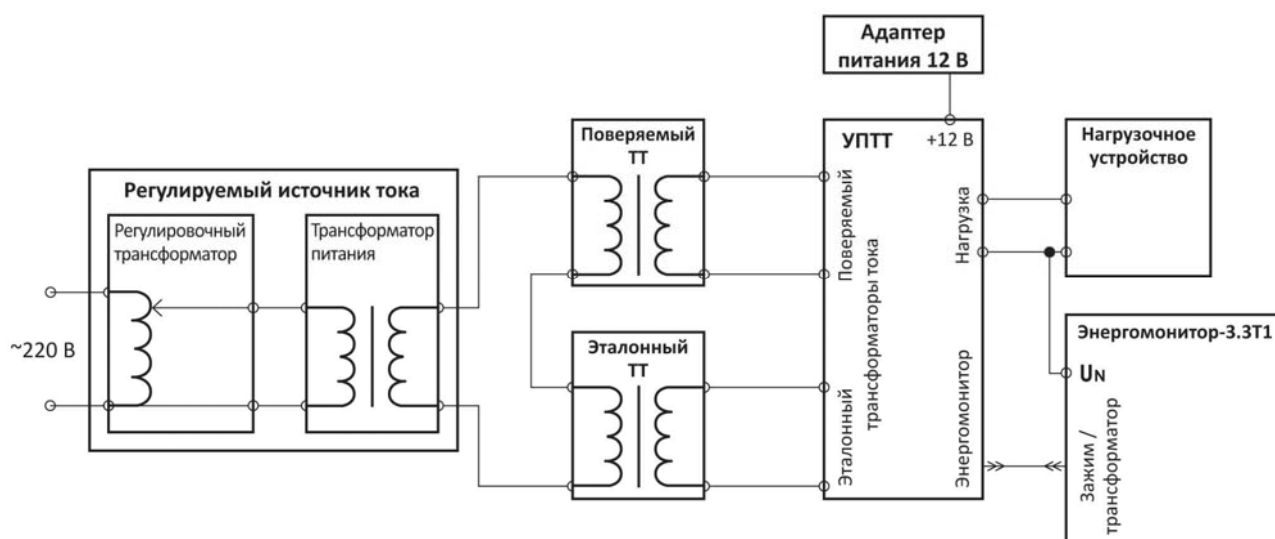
Адаптер питания 12 В

Регулируемый источник тока

Регулировочный трансформатор

Трансформатор питания

~220 В

Поверяемый ТТ

Эталонный ТТ

УПТТ

+12 В

Поверяемый

трансформаторы тока

Эталонный

Нагрузка

Энергомонитор

Нагрузочное устройство

Энергомонитор-3.3Т1

$U_N$

Зажим / трансформатор